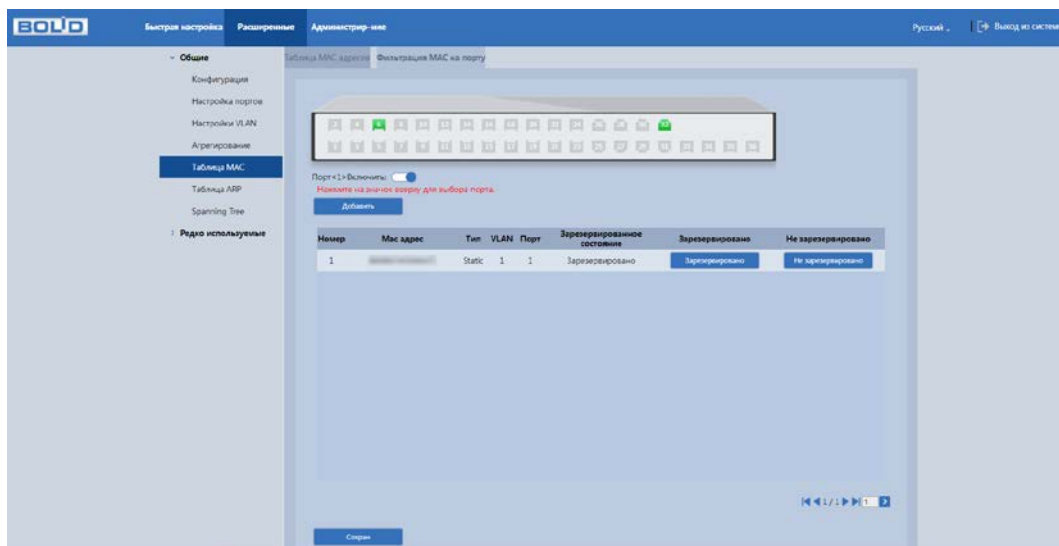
BOLID

Быстрая настройка Расширенные Администрир-ние

Русский Выход из систем

Общие
Конфигурация
Настройка портов
Настройки VLAN
Агрегирование
Таблица MAC
Таблица ARP
Spanning Tree
Редко используемые

Таблица MAC адресов Фильтрация MAC на порту

Порт<1>Включить:
Нажмите на значок вверху для выбора порта.
Добавить

| Номер | Mac адрес | Тип | VLAN | Порт | Зарезервированное состояние | Зарезервировано | Не зарезервировано |
|---|---|---|---|---|---|---|---|
| 1 | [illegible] | Static | 1 | 1 | Зарезервировано | Зарезервировано | Не зарезервировано |

1/1 1

Сохран